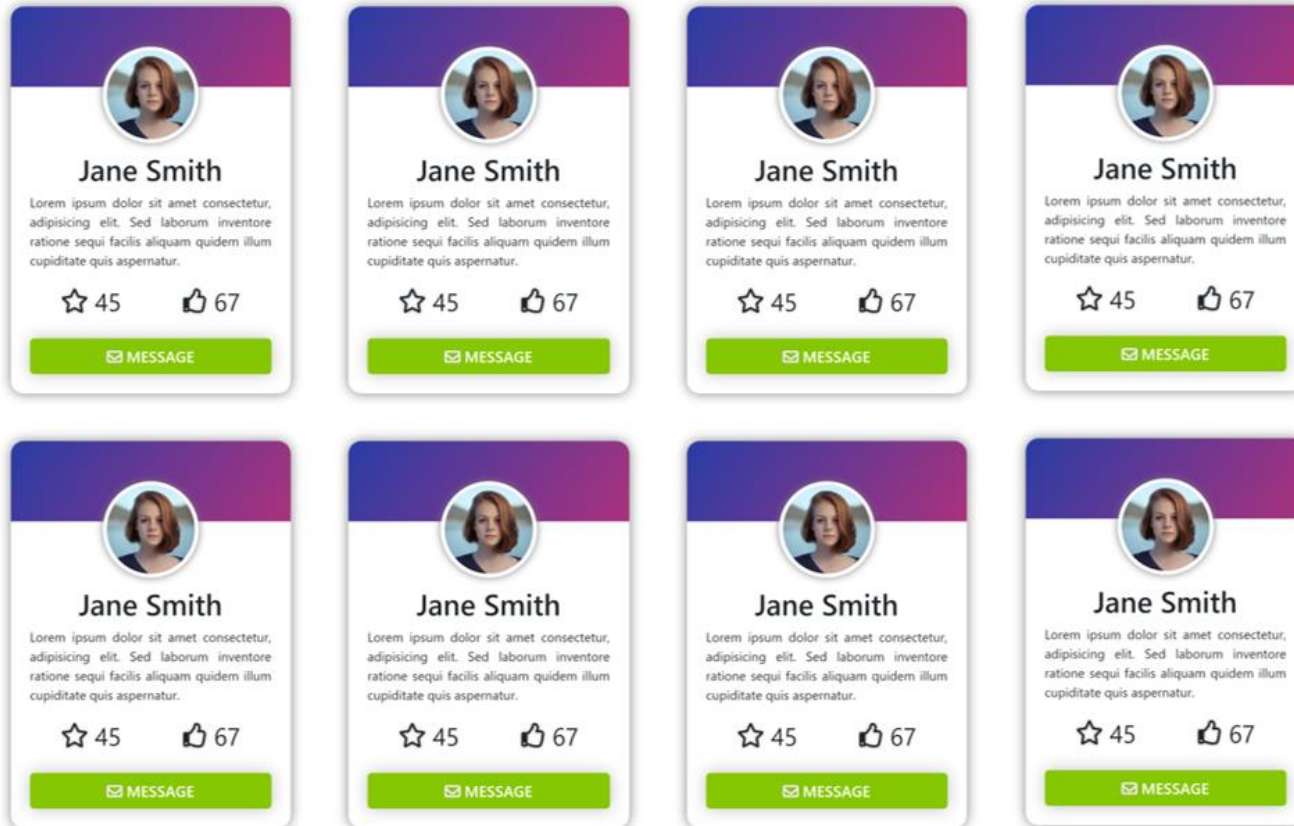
Jane Smith

Lorem ipsum dolor sit amet consectetur, adipisicing elit. Sed laborum inventore ratione sequi facilis aliquam quidem illum cupiditate quis aspernatur.

45 67

MESSAGE

Jane Smith

Lorem ipsum dolor sit amet consectetur, adipisicing elit. Sed laborum inventore ratione sequi facilis aliquam quidem illum cupiditate quis aspernatur.

45 67

MESSAGE

Jane Smith

Lorem ipsum dolor sit amet consectetur, adipisicing elit. Sed laborum inventore ratione sequi facilis aliquam quidem illum cupiditate quis aspernatur.

45 67

MESSAGE

Jane Smith

Lorem ipsum dolor sit amet consectetur, adipisicing elit. Sed laborum inventore ratione sequi facilis aliquam quidem illum cupiditate quis aspernatur.

45 67

MESSAGE

Jane Smith

Lorem ipsum dolor sit amet consectetur, adipisicing elit. Sed laborum inventore ratione sequi facilis aliquam quidem illum cupiditate quis aspernatur.

45 67

MESSAGE

Jane Smith

Lorem ipsum dolor sit amet consectetur, adipisicing elit. Sed laborum inventore ratione sequi facilis aliquam quidem illum cupiditate quis aspernatur.

45 67

MESSAGE

Jane Smith

Lorem ipsum dolor sit amet consectetur, adipisicing elit. Sed laborum inventore ratione sequi facilis aliquam quidem illum cupiditate quis aspernatur.

45 67

MESSAGE

Jane Smith

Lorem ipsum dolor sit amet consectetur, adipisicing elit. Sed laborum inventore ratione sequi facilis aliquam quidem illum cupiditate quis aspernatur.

45 67

MESSAGE